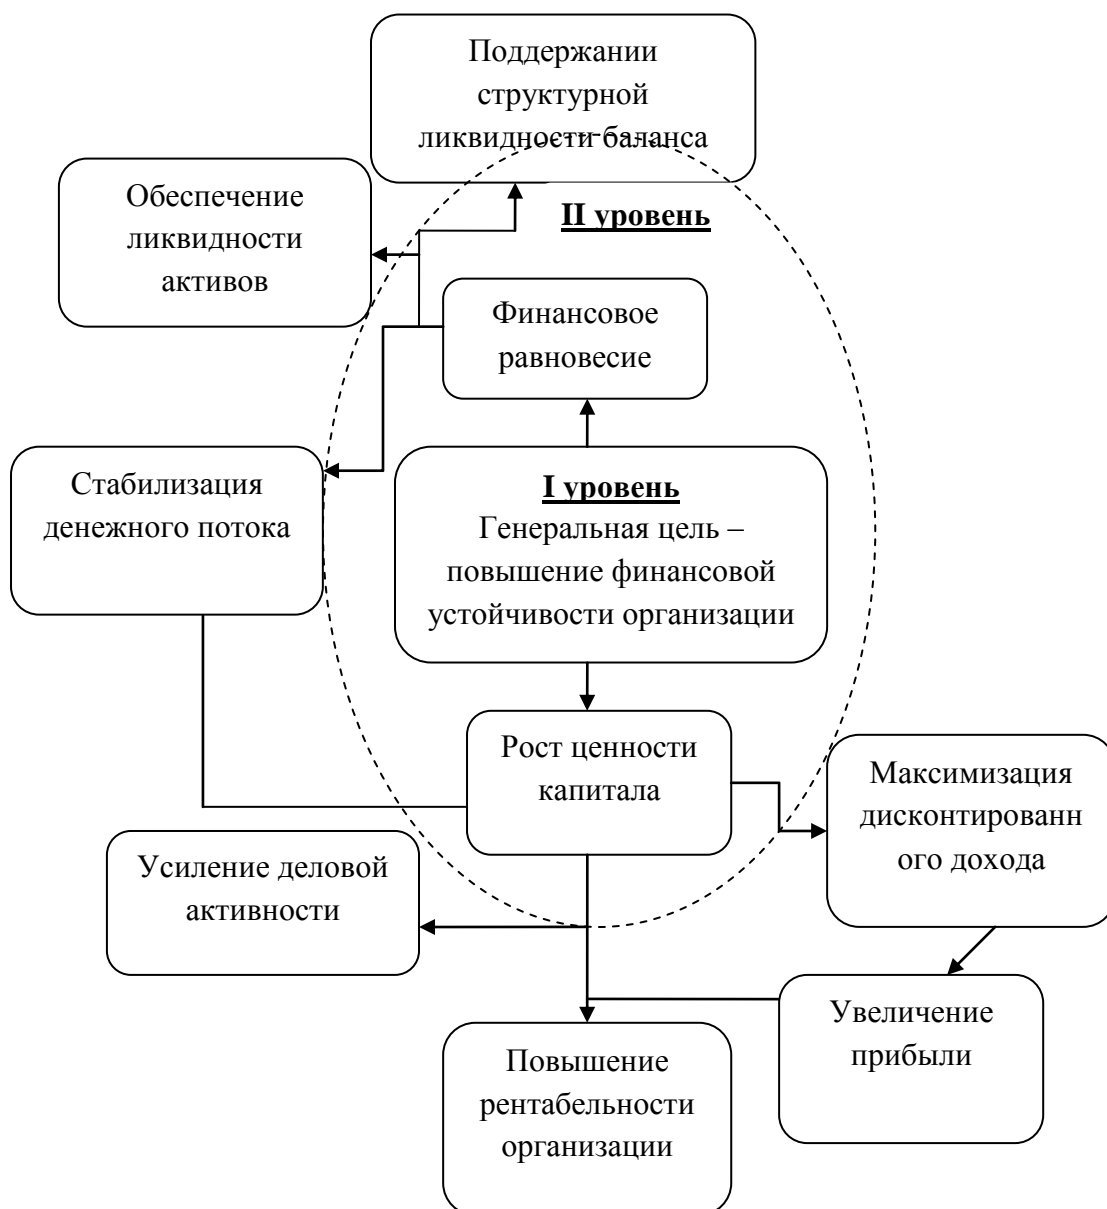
Поддержании структурной ликвидности баланса

Обеспечение ликвидности активов

II уровень

Финансовое равновесие

Стабилизация денежного потока

I уровень
Генеральная цель – повышение финансовой устойчивости организации

Рост ценности капитала

Максимизация дисконтированн ого дохода

Усиление деловой активности

Увеличение прибыли

Повышение рентабельности организации